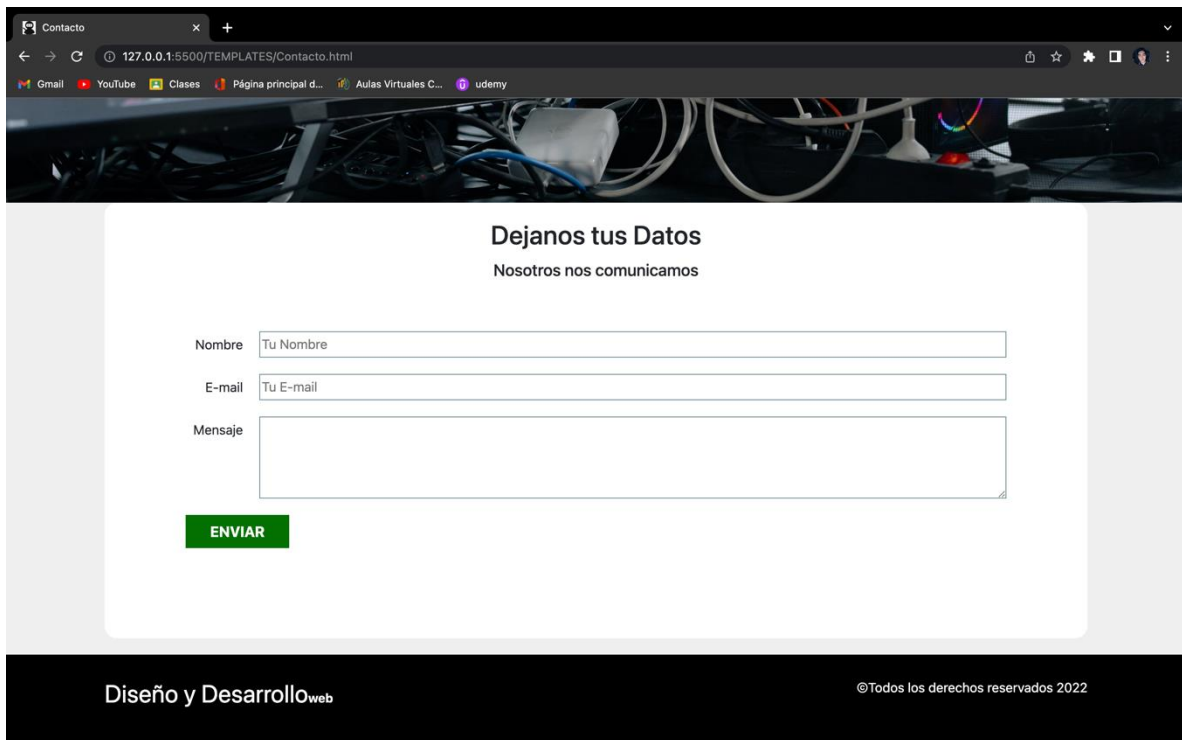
Contacto

127.0.0.1:5500/TEMPLATES/Contacto.html

Gmail YouTube Clases Página principal d... Aulas Virtuales C... udemy

Dejanos tus Datos

Nosotros nos comunicamos

Nombre Tu Nombre

E-mail Tu E-mail

Mensaje

ENVIAR

Diseño y Desarrollo web

©Todos los derechos reservados 2022